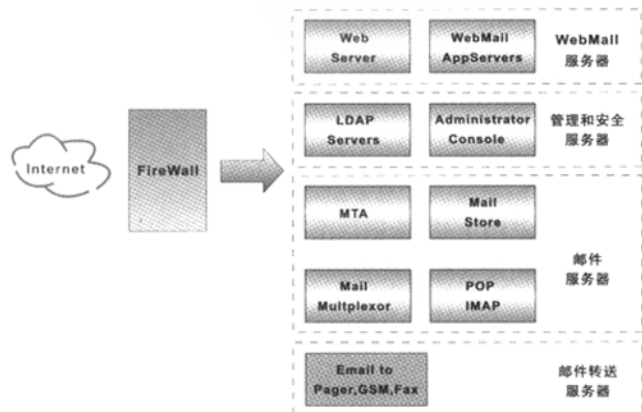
Internet

FireWall

Web Server

WebMail AppServers

WebMail 服务器

LDAP Servers

Administrator Console

管理和安全 服务器

MTA

Mail Store

Mail Multplexor

POP IMAP

邮件 服务器

Email to Pager,GSM,Fax

邮件转送 服务器